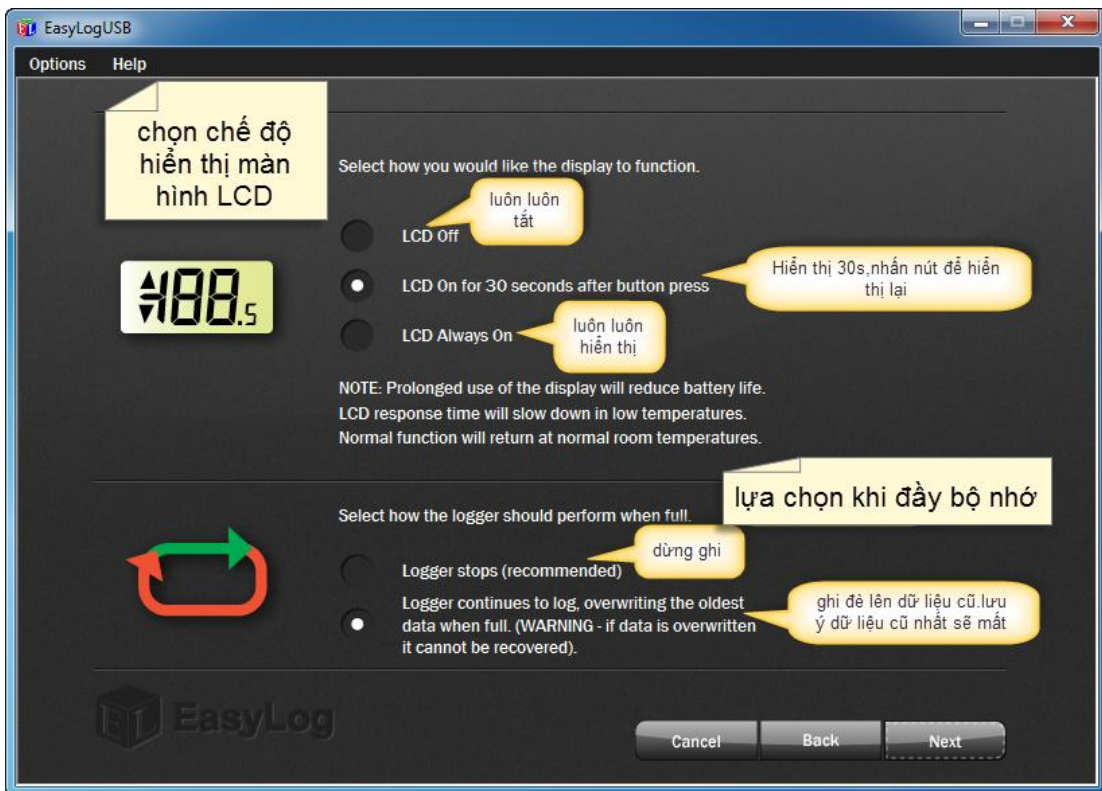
EasyLogUSB

Options Help

chọn chế độ hiển thị màn hình LCD

Select how you would like the display to function.

luôn luôn tắt

LCD Off

188.5

LCD On for 30 seconds after button press

Hiển thị 30s,nhấn nút để hiển thị lại

LCD Always On

luôn luôn hiển thị

NOTE: Prolonged use of the display will reduce battery life.
LCD response time will slow down in low temperatures.
Normal function will return at normal room temperatures.

lựa chọn khi đầy bộ nhớ

Select how the logger should perform when full.

dừng ghi

Logger stops (recommended)

Logger continues to log, overwriting the oldest data when full. (WARNING - if data is overwritten it cannot be recovered).

ghi đè lên dữ liệu cũ.lưu ý dữ liệu cũ nhất sẽ mất

EasyLog

Cancel Back Next